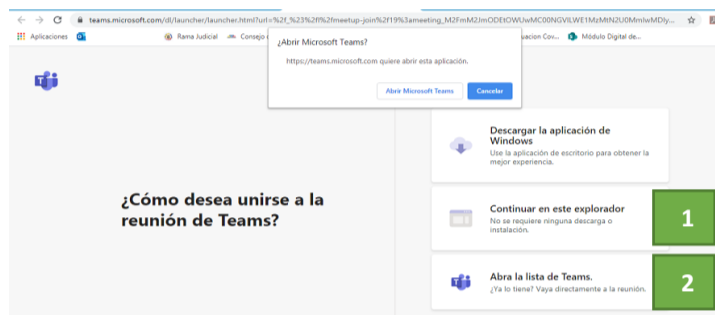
teams.microsoft.com/dl/launcher/launcher.html?url=%2f_%23%2fl%2fmeetup-join%2f19%3ameeting_M2FmM2JmODEtOWUwMC00NGVlLWE1MzMtN2U0MmIwMDIy...

Aplicaciones Rama Judicial Consejo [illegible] uacion Cov... Módulo Digital de...

¿Abrir Microsoft Teams?

https://teams.microsoft.com quiere abrir esta aplicación.

Abrir Microsoft Teams Cancelar

¿Cómo desea unirse a la reunión de Teams?

Descargar la aplicación de Windows
Use la aplicación de escritorio para obtener la mejor experiencia.

Continuar en este explorador
No se requiere ninguna descarga o instalación.

1

Abra la lista de Teams.
¿Ya lo tiene? Vaya directamente a la reunión.

2